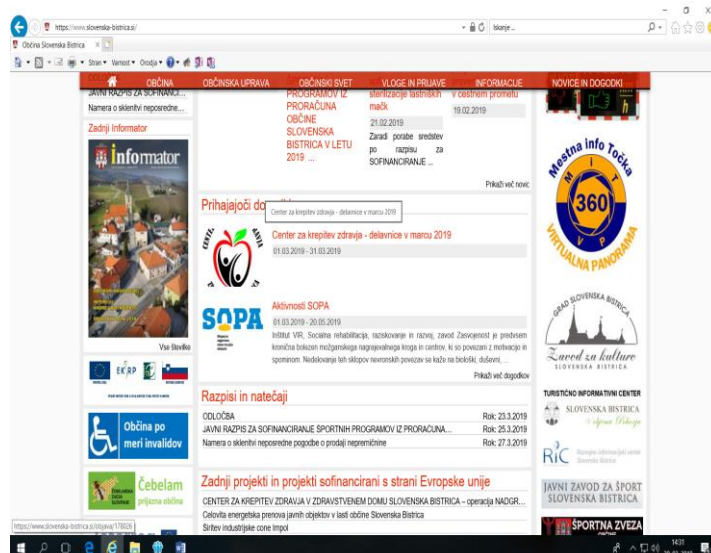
https://www.slovenska-bistrica.si/
Iskanje...
Občina Slovenska Bistrica
Stran ▾ Varnost ▾ Orodja ▾

OBČINA | OBČINSKA UPRAVA | OBČINSKI SVET | VLOGE IN PRIJAVE | INFORMACIJE | NOVICE IN DOGODKI

JAVNI RAZPIS ZA SOFINANCI...
Namera o sklenitvi neposredne...

Zadnji Informator

informator

Vse številke

PROGRAMOV IZ PRORAČUNA OBČINE SLOVENSKA BISTRICA V LETU 2019 ...

sterilizacije lastniških mačk
21.02.2019
Zaradi porabe sredstev po razpisu za SOFINANCIRANJE ...

v cestnem prometu
19.02.2019

Prikaži več novic

Prihajajoči do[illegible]
Center za krepitev zdravja - delavnice v marcu 2019

Center za krepitev zdravja - delavnice v marcu 2019
01.03.2019 - 31.03.2019

SOPA
Aktivnosti SOPA
01.03.2019 - 20.05.2019
Inštitut VIR, Socialna rehabilitacija, raziskovanje in razvoj, zavod Zasvojenost je predvsem kronična bolezen možganskega nagrajevalnega kroga in centrov, ki so povezani z motivacijo in spominom. Nedelovanje teh sklopov nevronskih povezav se kaže na biološki, duševni, ...

Prikaži več dogodkov

Razpisi in natečaji
| | |
|---|---|
| ODLOČBA | Rok: 23.3.2019 |
| JAVNI RAZPIS ZA SOFINANCIRANJE ŠPORTNIH PROGRAMOV IZ PRORAČUNA... | Rok: 25.3.2019 |
| Namera o sklenitvi neposredne pogodbe o prodaji nepremičnine | Rok: 27.3.2019 |

Občina po meri invalidov

Čebelam prijazna občina

Zadnji projekti in projekti sofinancirani s strani Evropske unije
CENTER ZA KREPITEV ZDRAVJA V ZDRAVSTVENEM DOMU SLOVENSKA BISTRICA – operacija NADGR...
Celovita energetska prenova javnih objektov v lasti občine Slovenska Bistrica
Širitev industrijske cone Impol

Mestna Info Točka
MIT
360
VIRTUALNA PANORAMA

GRAD SLOVENSKA BISTRICA
Zavod za kulturo
SLOVENSKA BISTRICA

TURISTIČNO INFORMATIVNI CENTER
SLOVENSKA BISTRICA
RIC

JAVNI ZAVOD ZA ŠPORT SLOVENSKA BISTRICA

ŠPORTNA ZVEZA

https://www.slovenska-bistrica.si/objava/178606

14:31